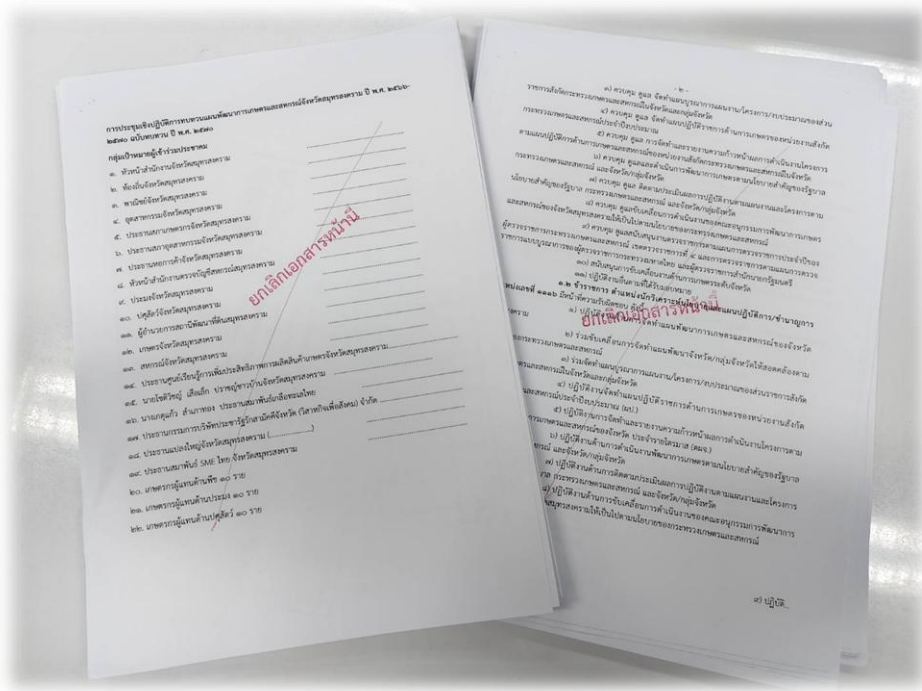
การประชุมเชิงปฏิบัติการทบทวนแผนพัฒนาการเกษตรและสหกรณ์จังหวัดสมุทรสงคราม ปี พ.ศ. ๒๕๖๖-๒๕๗๐ ฉบับทบทวน ปี พ.ศ. ๒๕๗๐

กลุ่มเป้าหมายผู้เข้าร่วมประชุม

๑. หัวหน้าสำนักงานจังหวัดสมุทรสงคราม
๒. ท้องถิ่นจังหวัดสมุทรสงคราม
๓. พาณิชย์จังหวัดสมุทรสงคราม
๔. อุตสาหกรรมจังหวัดสมุทรสงคราม
๕. ประธานสภาเกษตรกรจังหวัดสมุทรสงคราม
๖. ประธานสภาอุตสาหกรรมจังหวัดสมุทรสงคราม
๗. ประธานหอการค้าจังหวัดสมุทรสงคราม
๘. หัวหน้าสำนักงานตรวจบัญชีสหกรณ์สมุทรสงคราม
๙. ประมงจังหวัดสมุทรสงคราม
๑๐. ปศุสัตว์จังหวัดสมุทรสงคราม
๑๑. ผู้อำนวยการสถานีพัฒนาที่ดินสมุทรสงคราม
๑๒. เกษตรจังหวัดสมุทรสงคราม
๑๓. สหกรณ์จังหวัดสมุทรสงคราม
๑๔. ประธานศูนย์เรียนรู้การเพิ่มประสิทธิภาพการผลิตสินค้าเกษตรจังหวัดสมุทรสงคราม
๑๕. นายไชติวัชญ์ เตียเล็ก ประธานผู้ทรงบ้านจังหวัดสมุทรสงคราม
๑๖. นายยกุลกิจ สำเภาทอง ประธานสมาพันธ์เกษตรปลอดภัย
๑๗. ประธานกรรมการบริษัทประชารัฐรักสามัคคีจังหวัด (วิสาหกิจเพื่อสังคม) จังหวัด
๑๘. ประธานแปลงใหญ่จังหวัดสมุทรสงคราม (...........)
๑๙. ประธานสมาพันธ์ SME ไทย จังหวัดสมุทรสงคราม
๒๐. เกษตรกรผู้แทนด้านพืช ๑๐ ราย
๒๑. เกษตรกรผู้แทนด้านประมง ๑๐ ราย
๒๒. เกษตรกรผู้แทนด้านปศุสัตว์ ๑๐ ราย

ยกเลิกเอกสารหน้านี้

- ๒ -

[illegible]

ยกเลิกเอกสารหน้านี้

๙) ปฏิบัติ...